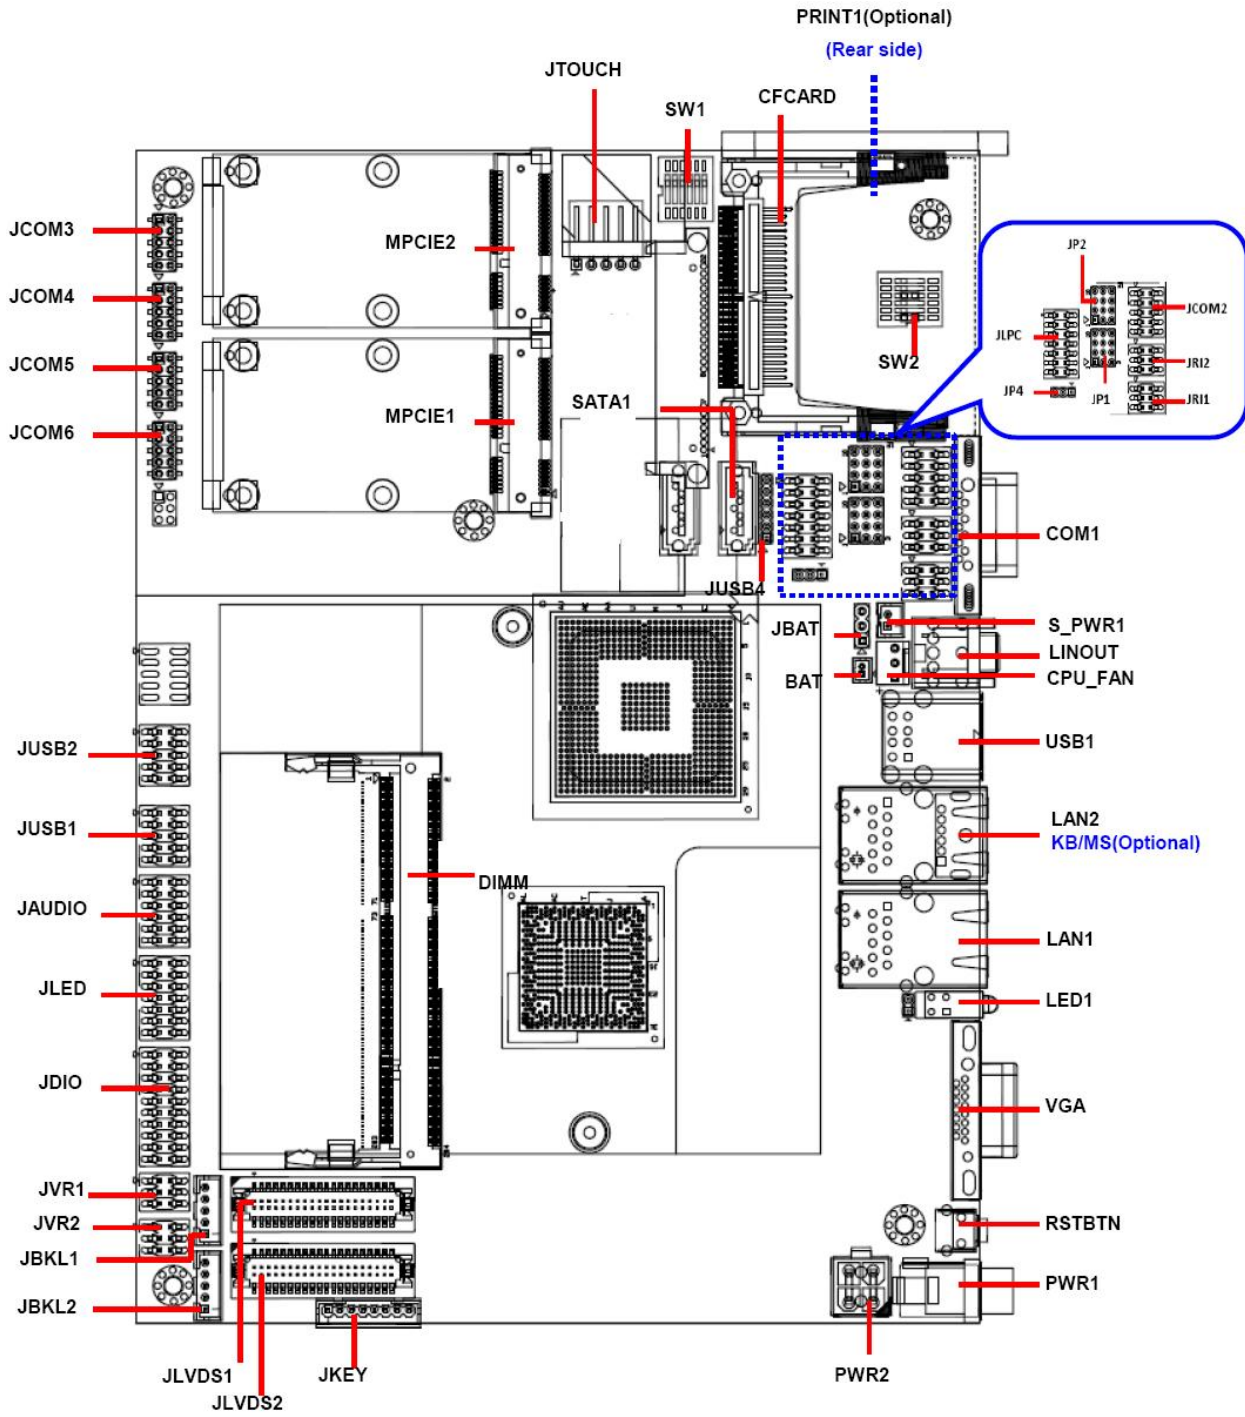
PRINT1(Optional)
(Rear side)
JTOUCH
SW1
CFCARD
JCOM3
MPCIE2
JP2
JCOM2
JLPC
JRI2
JP4
JP1
JRI1
JCOM4
SW2
JCOM5
MPCIE1
SATA1
JCOM6
COM1
JUSB4
JBAT
S_PWR1
LINOUT
BAT
CPU_FAN
USB1
JUSB2
LAN2
KB/MS(Optional)
JUSB1
DIMM
JAUDIO
LAN1
JLED
LED1
JDIO
VGA
JVR1
JVR2
RSTBTN
JBKL1
PWR1
JBKL2
JLVDS1
JKEY
PWR2
JLVDS2